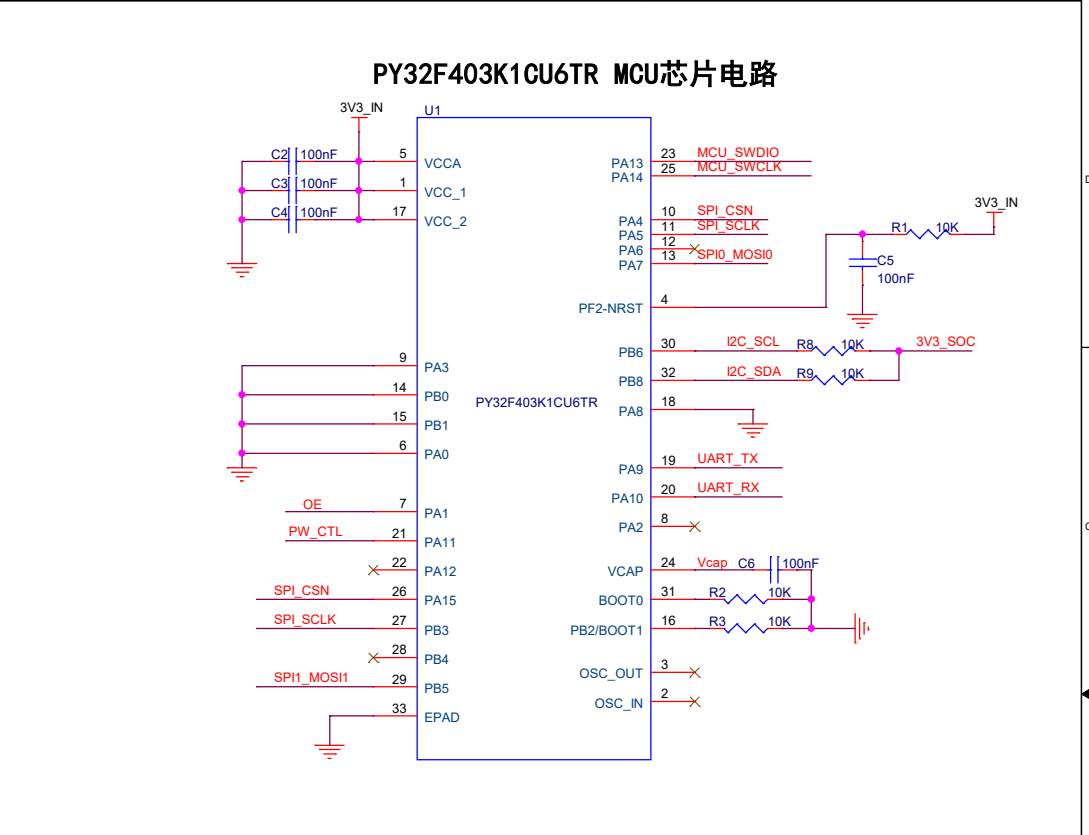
PY32F403K1CU6TR MCU芯片电路

3V3_IN
U1
C2 100nF
C3 100nF
C4 100nF

| | | | | |
|---|---|---|---|---|
| 5 | VCCA | | PA13 | 23 MCU_SWDIO |
| 1 | VCC_1 | | PA14 | 25 MCU_SWCLK |
| 17 | VCC_2 | | PA4 | 10 SPI_CSN |
| | | | PA5 | 11 SPI_SCLK |
| | | | PA6 | 12 |
| | | | PA7 | 13 SPI0_MOSI0 |
| | | | PF2-NRST | 4 |
| 9 | PA3 | | PB6 | 30 I2C_SCL |
| 14 | PB0 | | PB8 | 32 I2C_SDA |
| 15 | PB1 | PY32F403K1CU6TR | PA8 | 18 |
| 6 | PA0 | | PA9 | 19 UART_TX |
| OE 7 | PA1 | | PA10 | 20 UART_RX |
| PW_CTL 21 | PA11 | | PA2 | 8 |
| 22 | PA12 | | VCAP | 24 Vcap |
| SPI_CSN 26 | PA15 | | BOOT0 | 31 |
| SPI_SCLK 27 | PB3 | | PB2/BOOT1 | 16 |
| 28 | PB4 | | OSC_OUT | 3 |
| SPI1_MOSI1 29 | PB5 | | OSC_IN | 2 |
| 33 | EPAD | | | |

3V3_IN
R1 10K
C5
100nF
R8 10K
R9 10K
3V3_SOC
C6 100nF
R2 10K
R3 10K